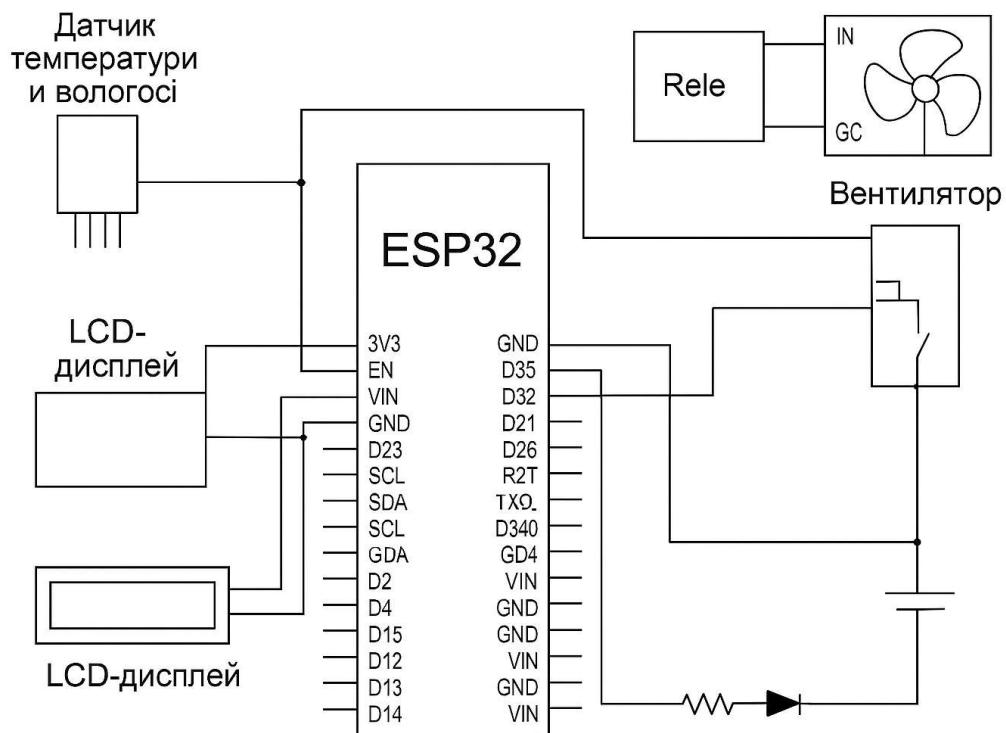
Датчик температури и вологосі

Rele

IN

GC

Вентилятор

ESP32

LCD-дисплей

3V3
EN
VIN
GND
D23
SCL
SDA
SCL
GDA
D2
D4
D15
D12
D13
D14

GND
D35
D32
D21
D26
R2T
TXO.
D340
GD4
VIN
GND
GND
VIN
GND
VIN

LCD-дисплей